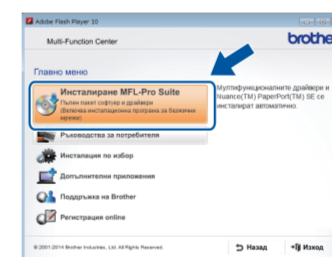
Adobe Flash Player 10

Multi-Function Center

brother

Главно меню

Инсталиране MFL-Pro Suite
Пълен пакет софтуер и драйвери (Включва инсталираната програма за безжична мрежа)

Мултифункционалните драйвери и Nuance(TM) PaperPort(TM) SE се инсталират автоматично.

Ръководства за потребителя

Инсталация по избор

Допълнителни приложения

Поддръжка на Brother

Регистрация online

© 2001-2014 Brother Industries, Ltd. All Rights Reserved.

Назад

Изход